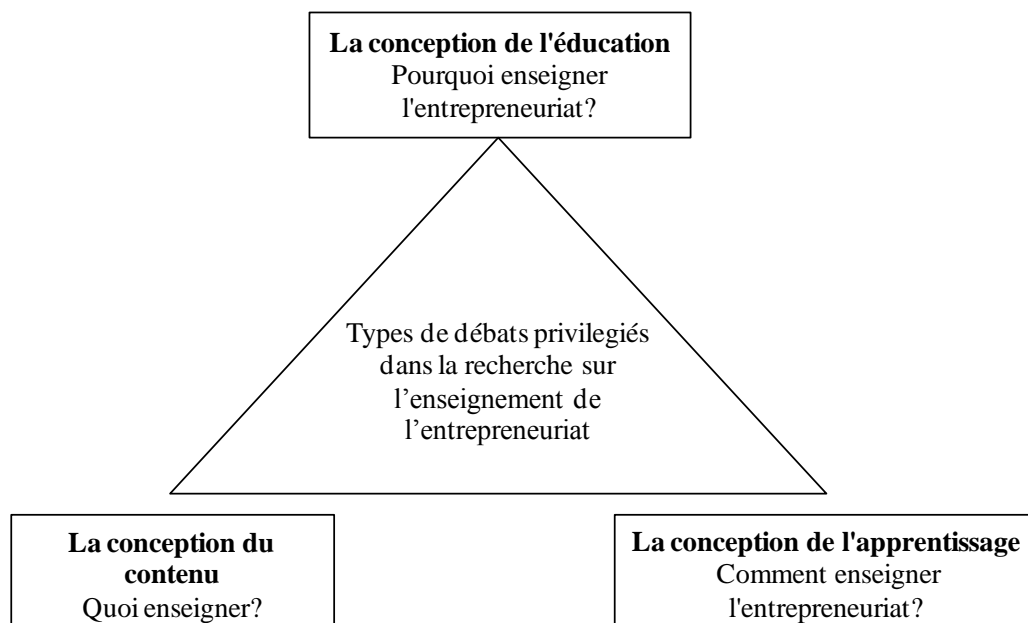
**La conception de l'éducation**
Pourquoi enseigner l'entrepreneuriat?

Types de débats privilegiés dans la recherche sur l’enseignement de l’entrepreneuriat

**La conception du contenu**
Quoi enseigner?

**La conception de l'apprentissage**
Comment enseigner l'entrepreneuriat?